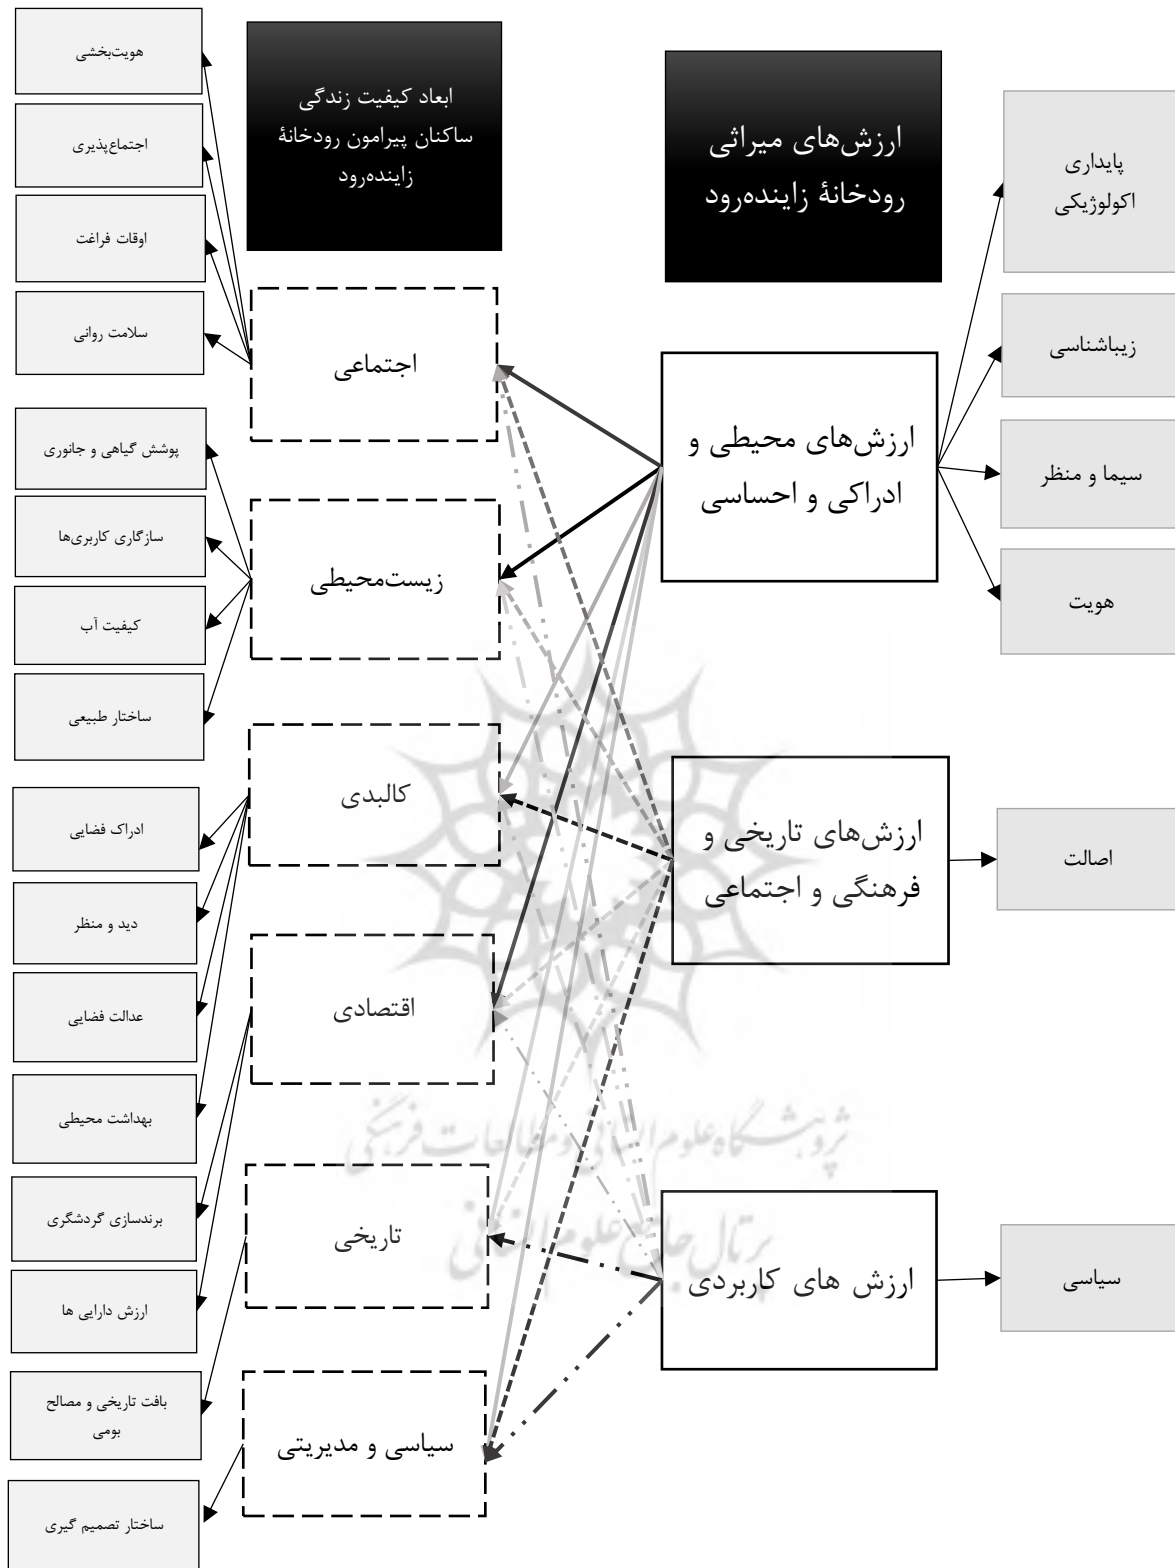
ابعاد کیفیت زندگی ساکنان پیرامون رودخانهٔ زاینده‌رود

ارزش‌های میراثی رودخانهٔ زاینده‌رود

هویت‌بخشی

اجتماع‌پذیری

اوقات فراغت

سلامت روانی

اجتماعی

پوشش گیاهی و جانوری

سازگاری کاربری‌ها

کیفیت آب

ساختار طبیعی

زیست‌محیطی

کالبدی

ادراک فضایی

دید و منظر

عدالت فضایی

بهداشت محیطی

اقتصادی

برندسازی گردشگری

ارزش دارایی ها

تاریخی

بافت تاریخی و مصالح بومی

سیاسی و مدیریتی

ساختار تصمیم گیری

ارزش‌های محیطی و ادراکی و احساسی

پایداری اکولوژیکی

زیباشناسی

سیما و منظر

هویت

ارزش‌های تاریخی و فرهنگی و اجتماعی

اصالت

ارزش های کاربردی

سیاسی

پژوهشگاه علوم انسانی و مطالعات فرهنگی

پرتال جامع علوم انسانی